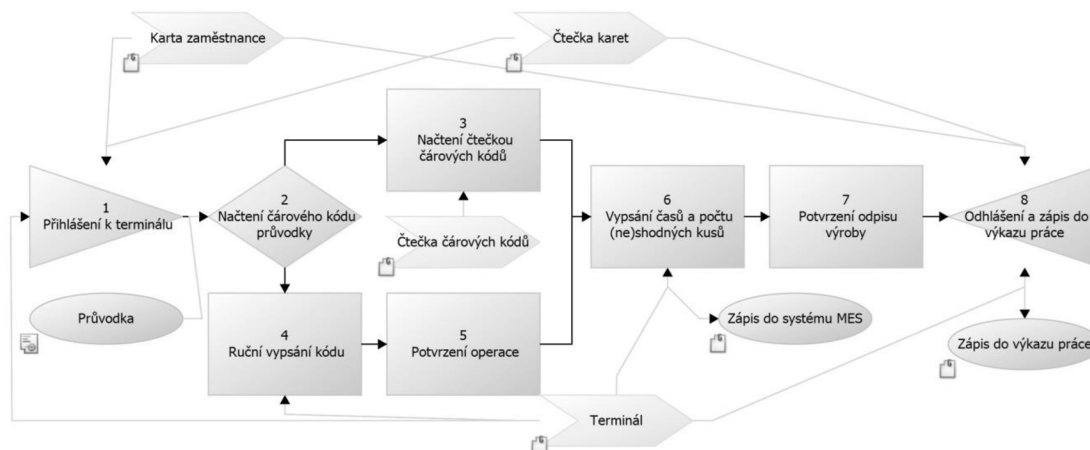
Karta zaměstnance

Čtečka karet

1
Přihlášení k terminálu

2
Načtení čárového kódu průvodky

3
Načtení čtečkou čárových kódů

Čtečka čárových kódů

Průvodka

4
Ruční vypsání kódu

5
Potvrzení operace

6
Vypsání časů a počtu (ne)shodných kusů

7
Potvrzení odpisu výroby

8
Odhlášení a zápis do výkazu práce

Zápis do systému MES

Zápis do výkazu práce

Terminál